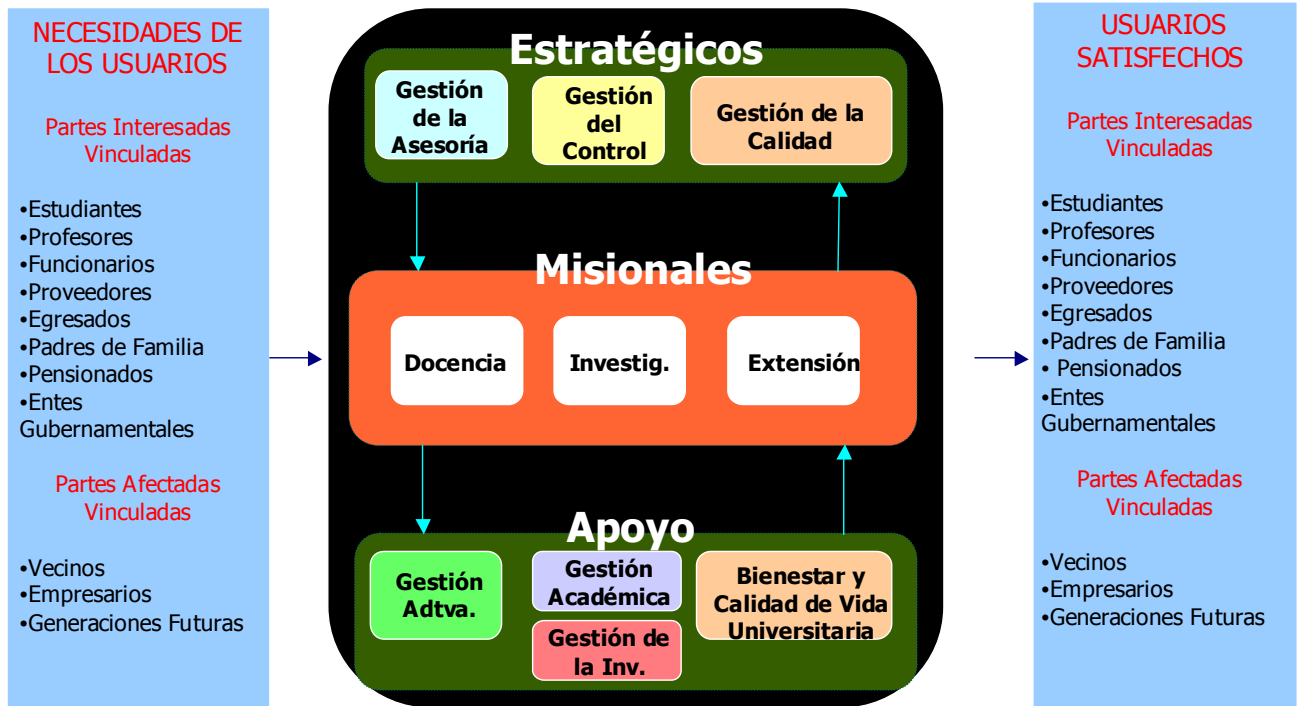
NECESIDADES DE LOS USUARIOS

Partes Interesadas Vinculadas

•Estudiantes
•Profesores
•Funcionarios
•Proveedores
•Egresados
•Padres de Familia
•Pensionados
•Entes Gubernamentales

Partes Afectadas Vinculadas

•Vecinos
•Empresarios
•Generaciones Futuras

Estratégicos

Gestión de la Asesoría

Gestión del Control

Gestión de la Calidad

Misionales

Docencia

Investig.

Extensión

Apoyo

Gestión Adtva.

Gestión Académica

Gestión de la Inv.

Bienestar y Calidad de Vida Universitaria

USUARIOS SATISFECHOS

Partes Interesadas Vinculadas

•Estudiantes
•Profesores
•Funcionarios
•Proveedores
•Egresados
•Padres de Familia
• Pensionados
•Entes Gubernamentales

Partes Afectadas Vinculadas

•Vecinos
•Empresarios
•Generaciones Futuras